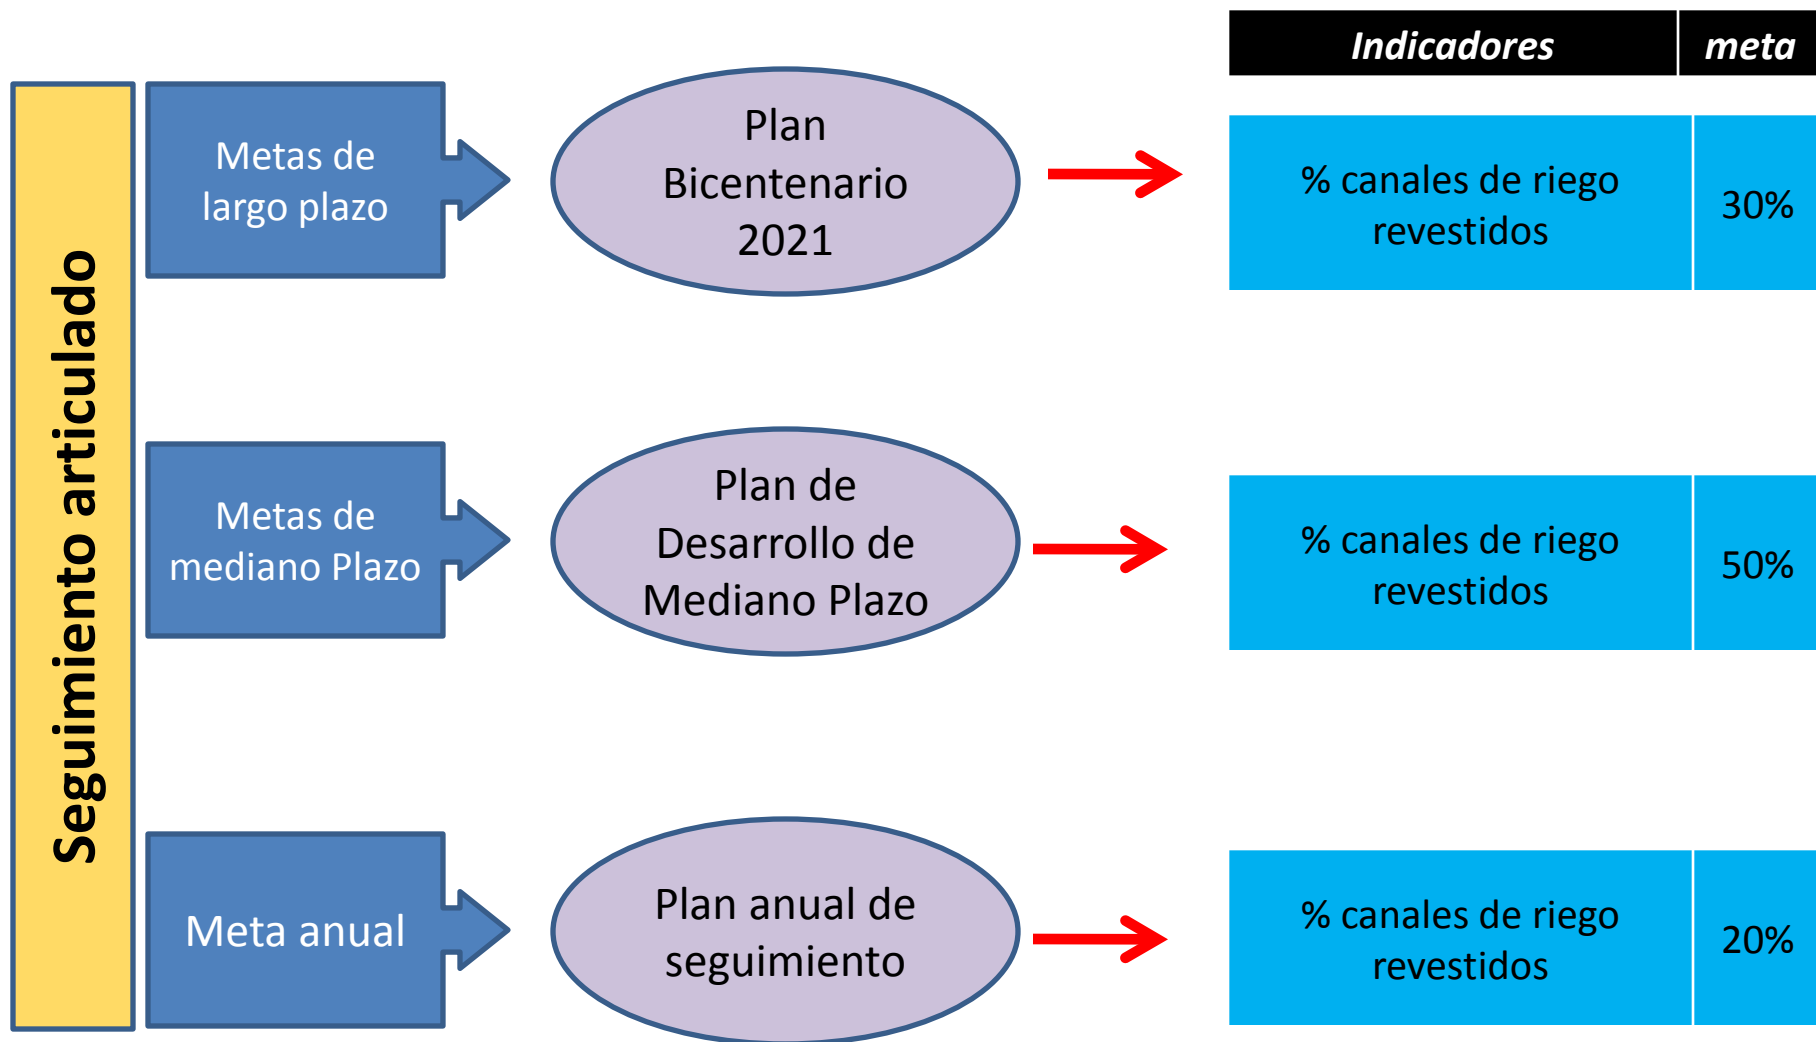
Seguimiento articulado

Metas de largo plazo

Plan Bicentenario 2021

Metas de mediano Plazo

Plan de Desarrollo de Mediano Plazo

Meta anual

Plan anual de seguimiento

| Indicadores | meta |
|---|---|
| % canales de riego revestidos | 30% |
| % canales de riego revestidos | 50% |
| % canales de riego revestidos | 20% |